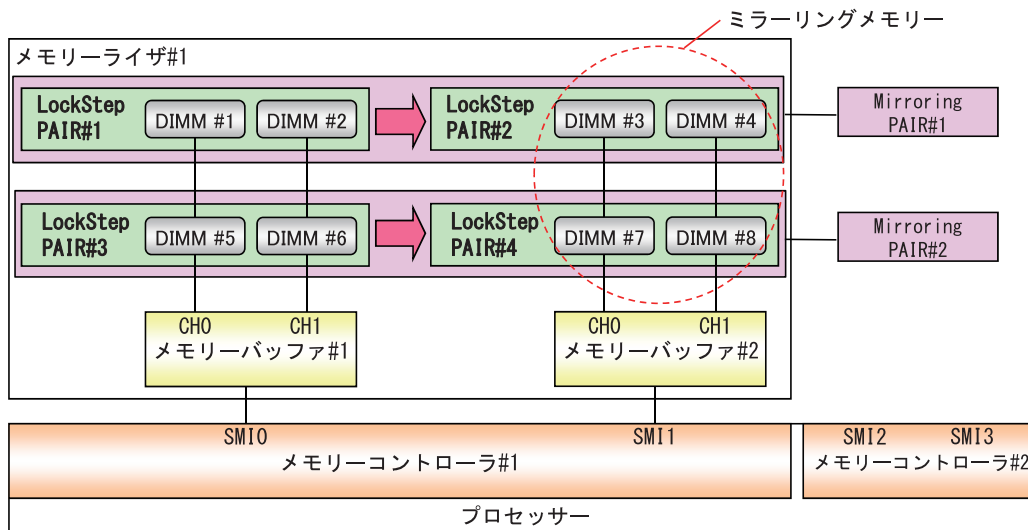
ミラーリングメモリー

メモリーライザ#1

LockStep PAIR#1
DIMM #1
DIMM #2

LockStep PAIR#2
DIMM #3
DIMM #4

Mirroring PAIR#1

LockStep PAIR#3
DIMM #5
DIMM #6

LockStep PAIR#4
DIMM #7
DIMM #8

Mirroring PAIR#2

CH0
CH1
メモリーバッファ#1

CH0
CH1
メモリーバッファ#2

SMI0
SMI1
メモリーコントローラ#1

SMI2
SMI3
メモリーコントローラ#2

プロセッサー